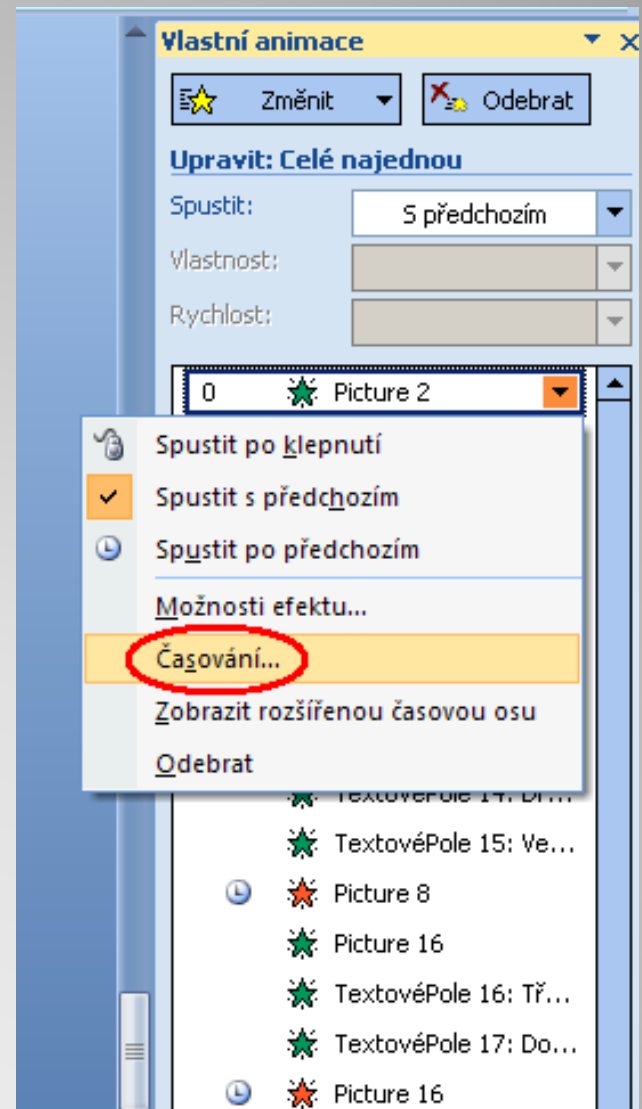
Vlastní animace

Změnit

Odebrat

Upravit: Celé najednou

Spustit:

S předchozím

Vlastnost:

Rychlost:

0 Picture 2

Spustit po klepnutí

Spustit s předchozím

Spustit po předchozím

Možnosti efektu...

Časování...

Zobrazit rozšířenou časovou osu

Odebrat

TextovéPole 14: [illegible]

TextovéPole 15: Ve...

Picture 8

Picture 16

TextovéPole 16: Tř...

TextovéPole 17: Do...

Picture 16